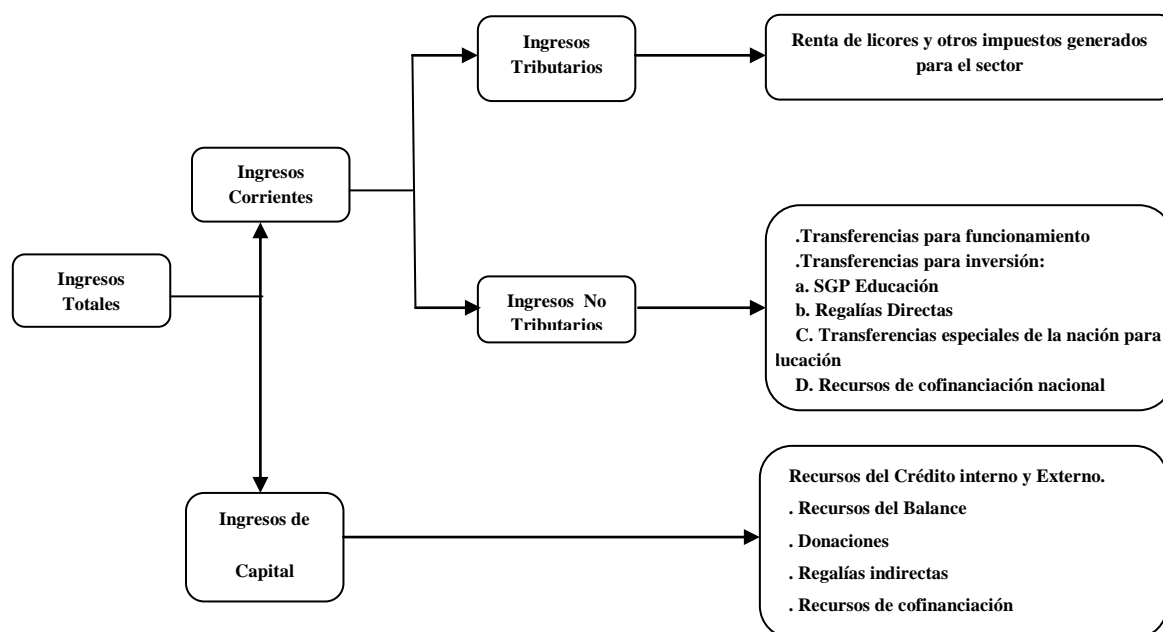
Ingresos Totales

Ingresos Corrientes

Ingresos Tributarios

Renta de licores y otros impuestos generados para el sector

Ingresos No Tributarios

.Transferencias para funcionamiento
.Transferencias para inversión:
a. SGP Educación
b. Regalías Directas
C. Transferencias especiales de la nación para lucación
D. Recursos de cofinanciación nacional

Ingresos de Capital

Recursos del Crédito interno y Externo.
. Recursos del Balance
. Donaciones
. Regalías indirectas
. Recursos de cofinanciación